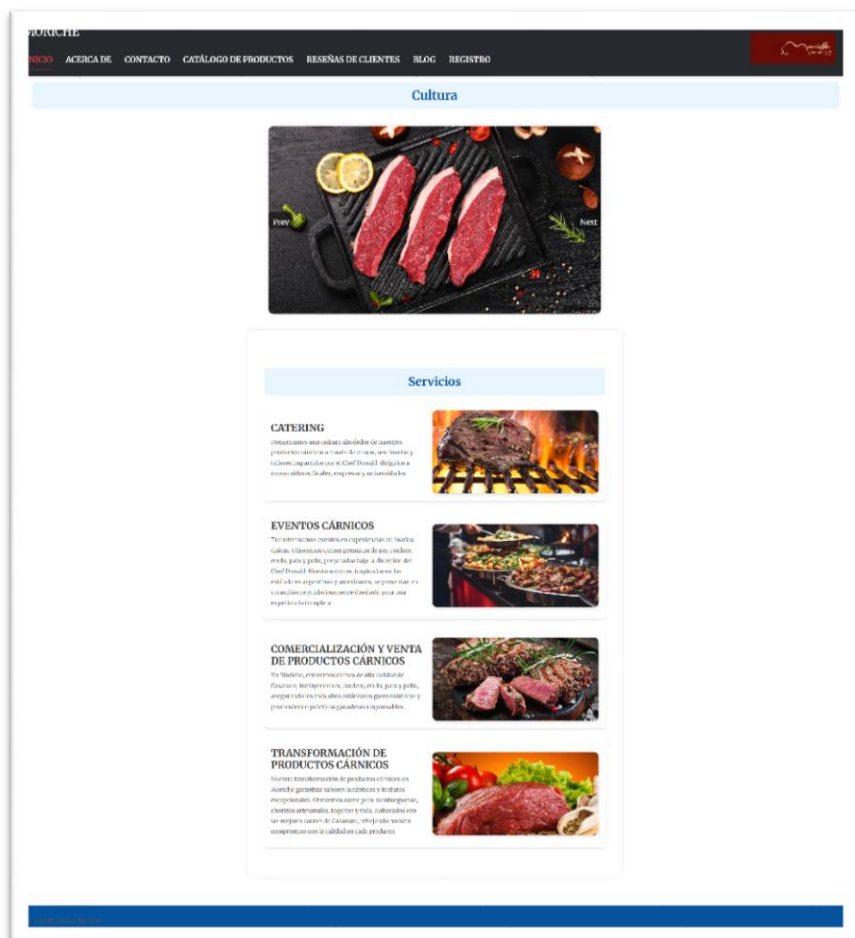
MORICHE

INICIO ACERCA DE CONTACTO CATÁLOGO DE PRODUCTOS RESEÑAS DE CLIENTES BLOG REGISTRO

Cultura

Prev

Next

Servicios

CATERING

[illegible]

EVENTOS CÁRNICOS

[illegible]

COMERCIALIZACIÓN Y VENTA DE PRODUCTOS CÁRNICOS

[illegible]

TRANSFORMACIÓN DE PRODUCTOS CÁRNICOS

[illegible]

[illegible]